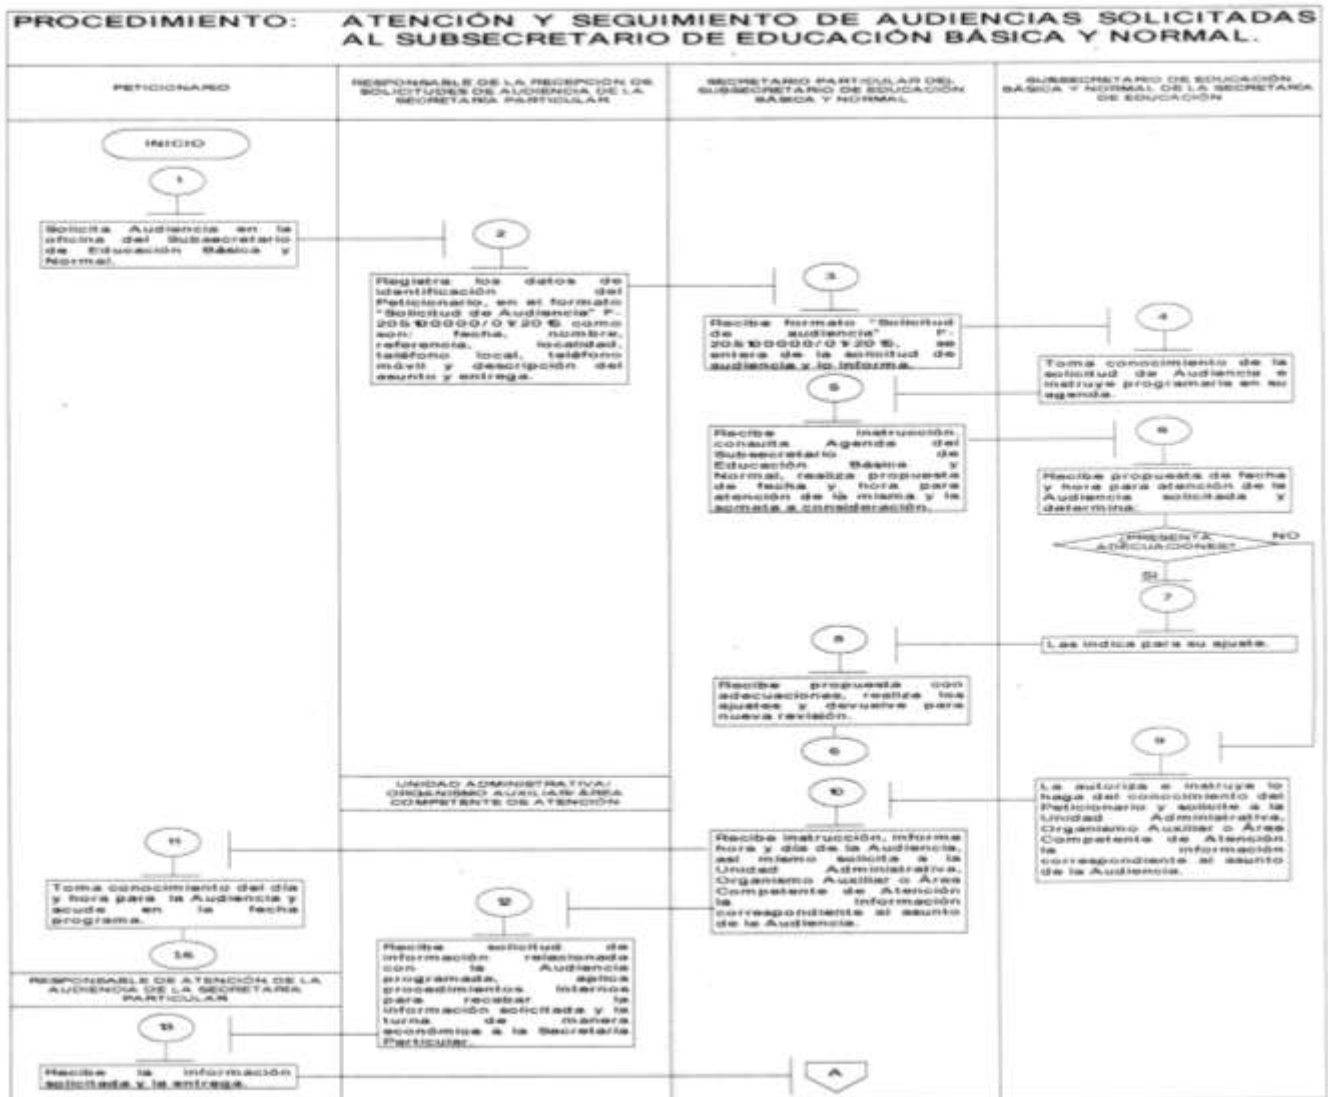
PROCEDIMIENTO: ATENCIÓN Y SEGUIMIENTO DE AUDIENCIAS SOLICITADAS AL SUBSECRETARIO DE EDUCACIÓN BÁSICA Y NORMAL.

PETICIONARIO

RESPONSABLE DE LA RECEPCIÓN DE SOLICITUDES DE AUDIENCIA DE LA SECRETARIA PARTICULAR

SECRETARIO PARTICULAR DEL SUBSECRETARIO DE EDUCACIÓN BÁSICA Y NORMAL

SUBSECRETARIO DE EDUCACIÓN BÁSICA Y NORMAL DE LA SECRETARIA DE EDUCACIÓN

INICIO

1

Solicita Audiencia en la oficina del Subsecretario de Educación Básica y Normal.

2

Registra los datos de identificación del Peticionario, en el formato "Solicitud de Audiencia" F-205100000/0 Y 20 E como son: fecha, nombre, referencia, localidad, teléfono local, teléfono móvil y descripción del asunto y entrega.

3

Recibe formato "Solicitud de audiencia" F-205100000/0 Y 20 E, se entera de la solicitud de audiencia y lo informa.

4

Toma conocimiento de la solicitud de Audiencia e instruye programarla en su agenda.

5

Recibe instrucción, consulta Agenda del Subsecretario de Educación Básica y Normal, realiza propuesta de fecha y hora para atención de la misma y la somete a consideración.

6

Recibe propuesta de fecha y hora para atención de la Audiencia solicitada y determina:

¿PRESENTA ADECUACIONES?

NO

SI

7

Las indica para su ajuste.

8

Recibe propuesta con adecuaciones, realiza los ajustes y devuelve para nueva revisión.

6

9

La autoriza e instruye lo haga del conocimiento del Peticionario y solicita a la Unidad Administrativa, Organismo Auxiliar o Área Competente de Atención la información correspondiente al asunto de la Audiencia.

UNIDAD ADMINISTRATIVA/ ORGANISMO AUXILIAR/ÁREA COMPETENTE DE ATENCIÓN

10

Recibe instrucción, informa hora y día de la Audiencia, así mismo solicita a la Unidad Administrativa, Organismo Auxiliar o Área Competente de Atención la información correspondiente al asunto de la Audiencia.

11

Toma conocimiento del día y hora para la Audiencia y acude en la fecha programa.

12

Recibe solicitud de información relacionada con la Audiencia programada, aplica procedimientos internos para recabar la información solicitada y la turna de manera económica a la Secretaría Particular.

16

RESPONSABLE DE ATENCIÓN DE LA AUDIENCIA DE LA SECRETARIA PARTICULAR

13

Recibe la información solicitada y la entrega.

A